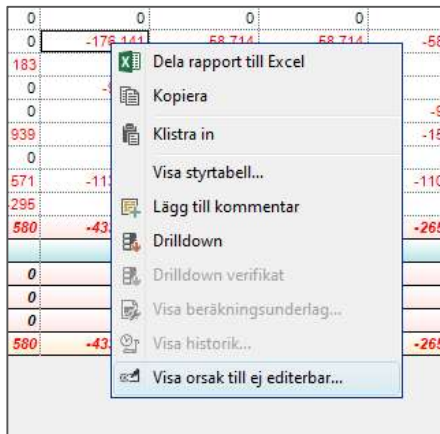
| 0 | 0 | 0 | 0 | |
|---|---|---|---|---|
| 0 | -176 141 | 58 714 | 58 714 | -58 |
| 183 | | | | |
| 0 | -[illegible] | | | |
| 0 | | | | -9 |
| 939 | | | | -15 |
| 0 | | | | |
| 571 | -113 | | | -110 |
| 295 | | | | |
| 580 | -43 | | | -265 |
| | | | | |
| 0 | | | | |
| 0 | | | | |
| 0 | | | | |
| 580 | -43 | | | -265 |

Dela rapport till Excel
Kopiera
Klistra in
Visa styrtabell...
Lägg till kommentar
Drilldown
Drilldown verifikat
Visa beräkningsunderlag...
Visa historik...
Visa orsak till ej editerbar...